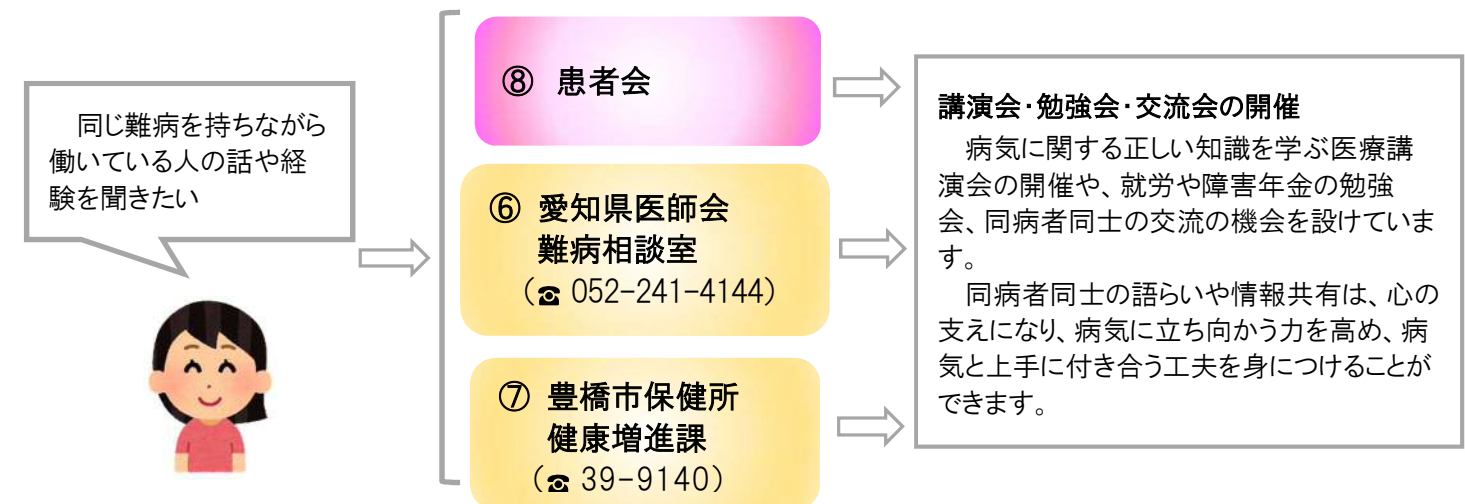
同じ難病を持ちながら働いている人の話や経験を聞きたい

⑧ 患者会

⑥ 愛知県医師会
難病相談室
（☎ 052-241-4144）

⑦ 豊橋市保健所
健康増進課
（☎ 39-9140）

講演会･勉強会･交流会の開催
病気に関する正しい知識を学ぶ医療講演会の開催や、就労や障害年金の勉強会、同病者同士の交流の機会を設けています。
同病者同士の語らいや情報共有は、心の支えになり、病気に立ち向かう力を高め、病気と上手に付き合う工夫を身につけることができます。